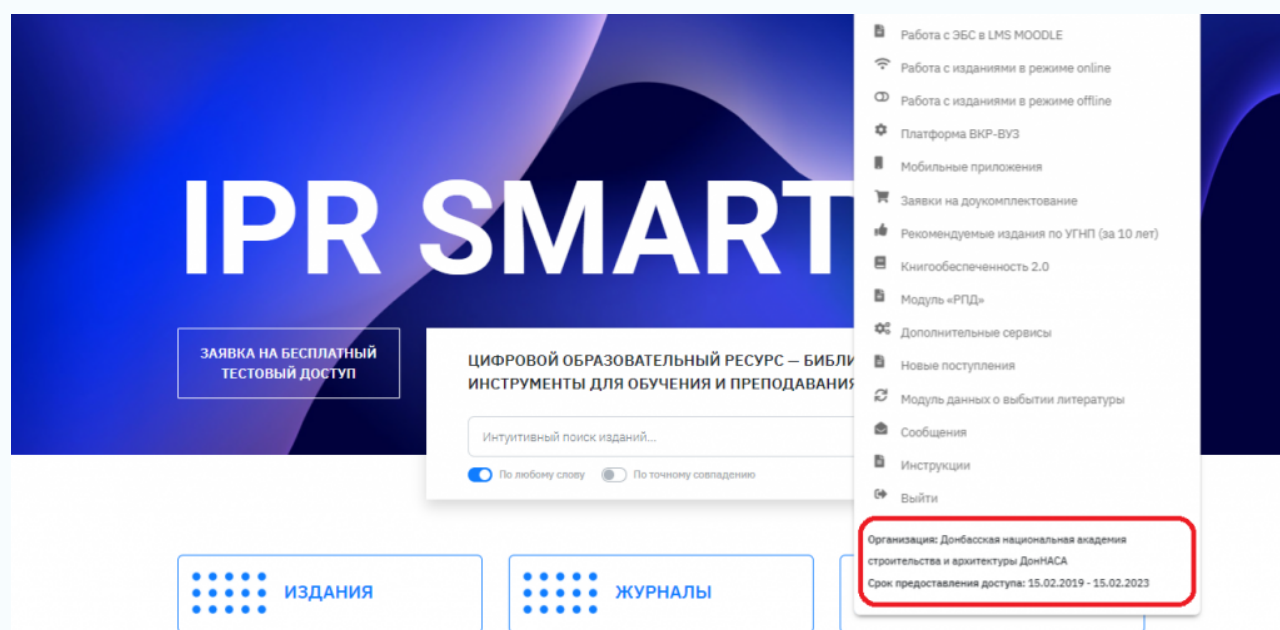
IPR SMART

ЗАЯВКА НА БЕСПЛАТНЫЙ ТЕСТОВЫЙ ДОСТУП

ЦИФРОВОЙ ОБРАЗОВАТЕЛЬНЫЙ РЕСУРС — БИБЛИ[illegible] ИНСТРУМЕНТЫ ДЛЯ ОБУЧЕНИЯ И ПРЕПОДАВАНИЯ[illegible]

Интуитивный поиск изданий...

По любому слову

По точному совпадению

Работа с ЭБС в LMS MOODLE
Работа с изданиями в режиме online
Работа с изданиями в режиме offline
Платформа ВКР-ВУЗ
Мобильные приложения
Заявки на доукомплектование
Рекомендуемые издания по УГНП (за 10 лет)
Книгообеспеченность 2.0
Модуль «РПД»
Дополнительные сервисы
Новые поступления
Модуль данных о выбытии литературы
Сообщения
Инструкции
Выйти

Организация: Донбасская национальная академия строительства и архитектуры ДонНАСА
Срок предоставления доступа: 15.02.2019 - 15.02.2023

ИЗДАНИЯ

ЖУРНАЛЫ